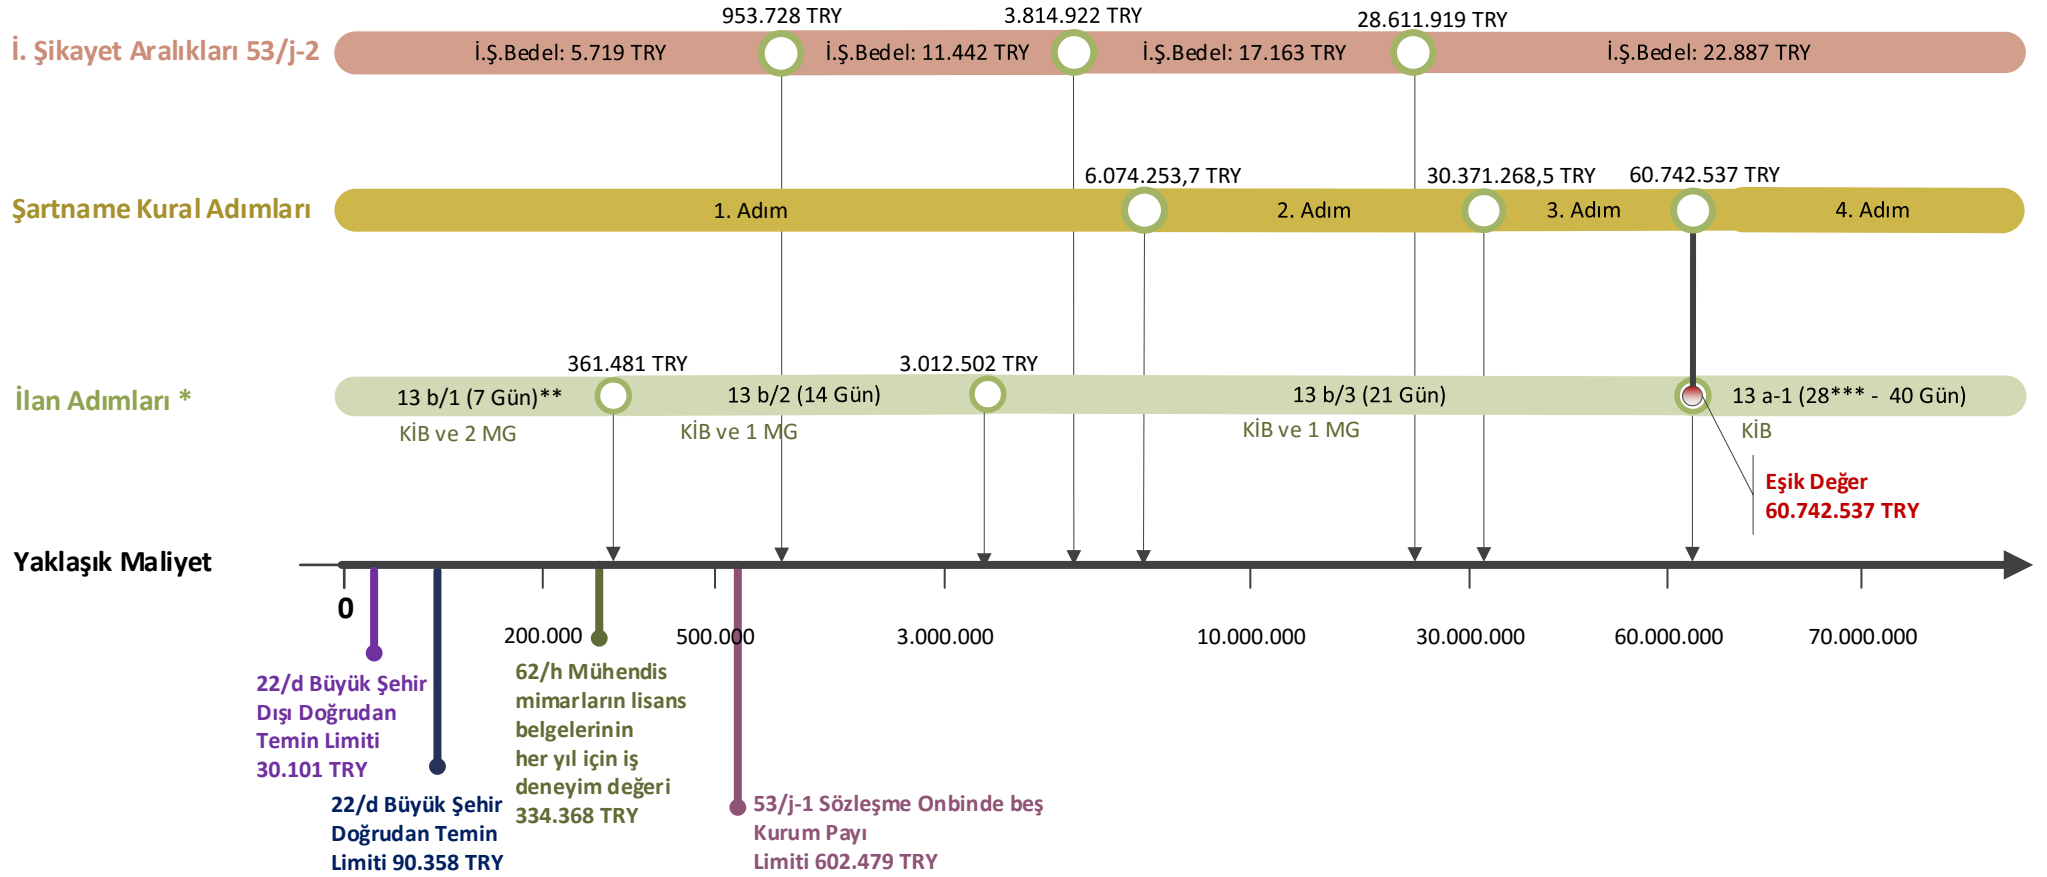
İ. Şikayet Aralıkları 53/j-2

953.728 TRY
3.814.922 TRY
28.611.919 TRY

İ.Ş.Bedel: 5.719 TRY
İ.Ş.Bedel: 11.442 TRY
İ.Ş.Bedel: 17.163 TRY
İ.Ş.Bedel: 22.887 TRY

Şartname Kural Adımları

6.074.253,7 TRY
30.371.268,5 TRY
60.742.537 TRY

1. Adım
2. Adım
3. Adım
4. Adım

İlan Adımları *

361.481 TRY
3.012.502 TRY

13 b/1 (7 Gün)**
KİB ve 2 MG
13 b/2 (14 Gün)
KİB ve 1 MG
13 b/3 (21 Gün)
KİB ve 1 MG
13 a-1 (28*** - 40 Gün)
KİB

Eşik Değer
60.742.537 TRY

Yaklaşık Maliyet

0
200.000
500.000
3.000.000
10.000.000
30.000.000
60.000.000
70.000.000

22/d Büyük Şehir Dışı Doğrudan Temin Limiti 30.101 TRY

22/d Büyük Şehir Doğrudan Temin Limiti 90.358 TRY

62/h Mühendis mimarların lisans belgelerinin her yıl için iş deneyim değeri 334.368 TRY

53/j-1 Sözleşme Onbinde beş Kurum Payı Limiti 602.479 TRY